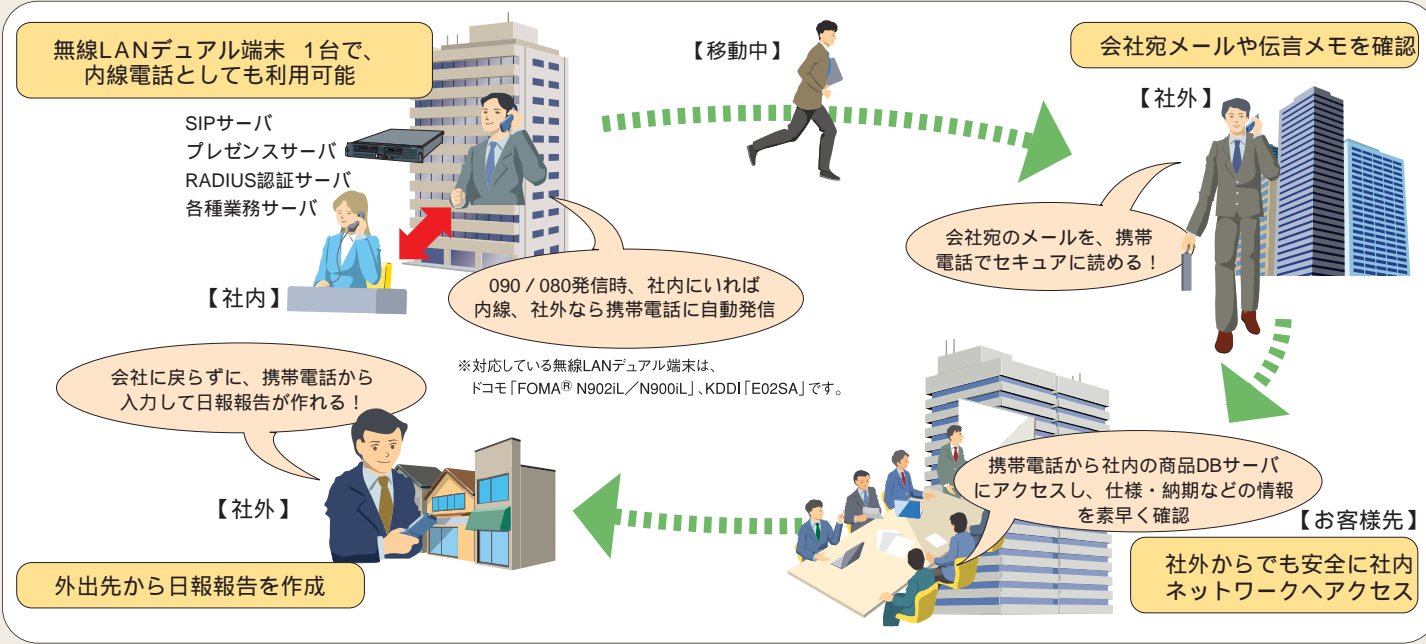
無線LANデュアル端末　1台で、
内線電話としても利用可能

SIPサーバ
プレゼンスサーバ
RADIUS認証サーバ
各種業務サーバ

【社内】

090／080発信時、社内にいれば
内線、社外なら携帯電話に自動発信

【移動中】

会社宛メールや伝言メモを確認

【社外】

会社宛のメールを、携帯
電話でセキュアに読める！

※対応している無線LANデュアル端末は、
ドコモ「FOMA® N902iL／N900iL」、KDDI「E02SA」です。

会社に戻らずに、携帯電話から
入力して日報報告が作れる！

【社外】

外出先から日報報告を作成

携帯電話から社内の商品DBサーバ
にアクセスし、仕様・納期などの情報
を素早く確認

【お客様先】

社外からでも安全に社内
ネットワークへアクセス